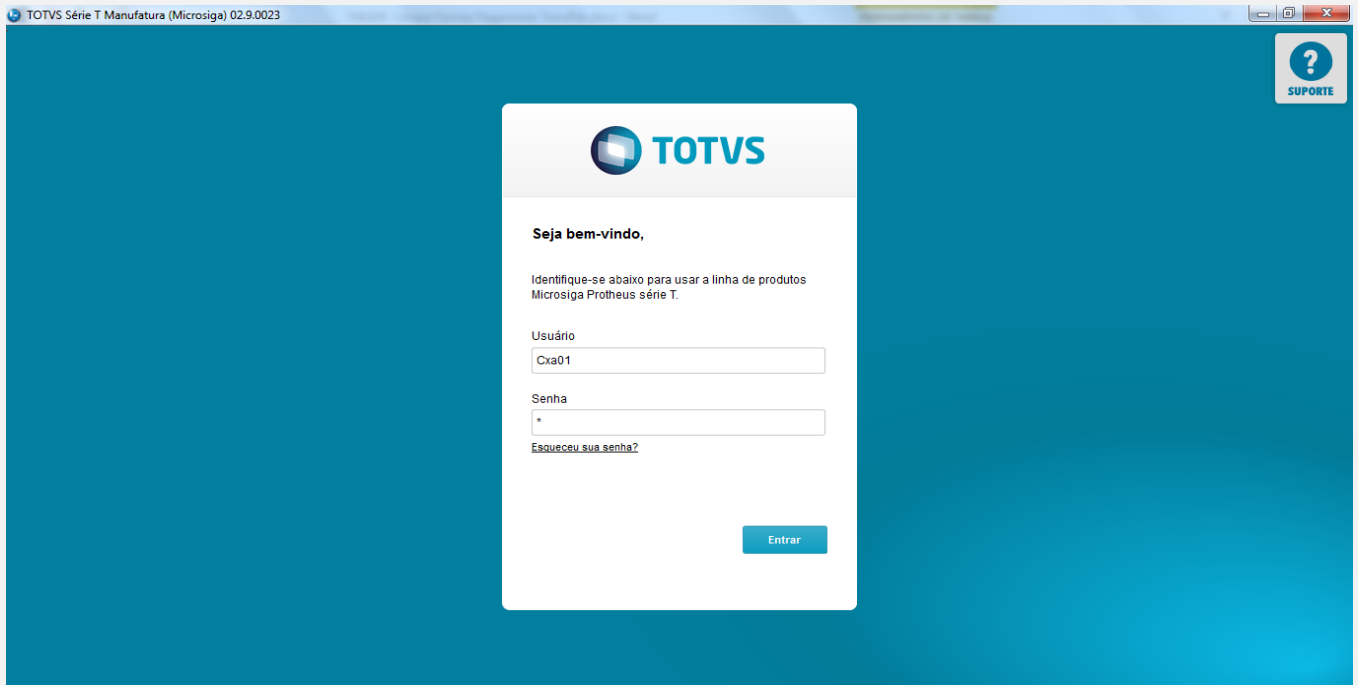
TOTVS Série T Manufatura (Microsiga) 02.9.0023

SUPORTE

TOTVS

Seja bem-vindo,

Identifique-se abaixo para usar a linha de produtos Microsiga Protheus série T.

Usuário

Cxa01

Senha

*

Esqueceu sua senha?

Entrar